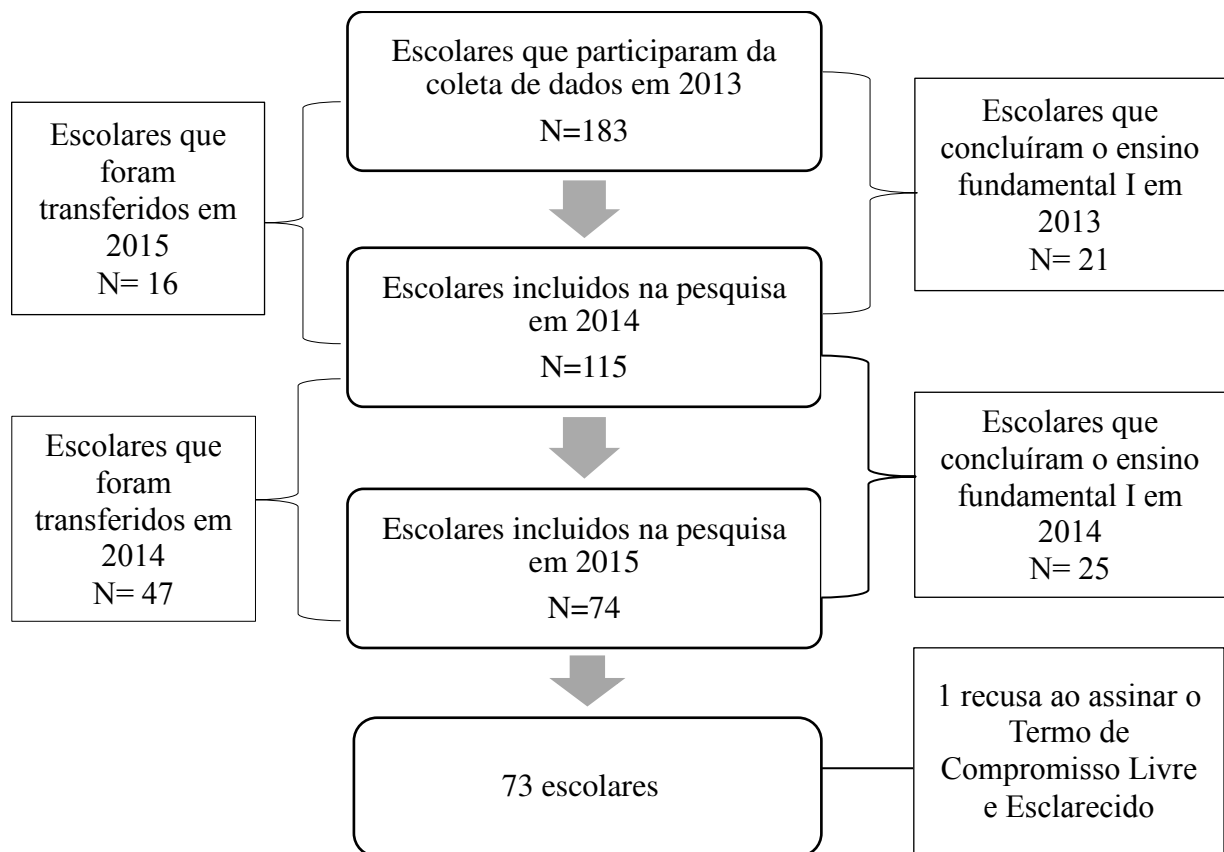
Escolares que participaram da coleta de dados em 2013
N=183

Escolares que foram transferidos em 2015
N= 16

Escolares que concluíram o ensino fundamental I em 2013
N= 21

Escolares incluidos na pesquisa em 2014
N=115

Escolares que foram transferidos em 2014
N= 47

Escolares que concluíram o ensino fundamental I em 2014
N= 25

Escolares incluidos na pesquisa em 2015
N=74

73 escolares

1 recusa ao assinar o Termo de Compromisso Livre e Esclarecido